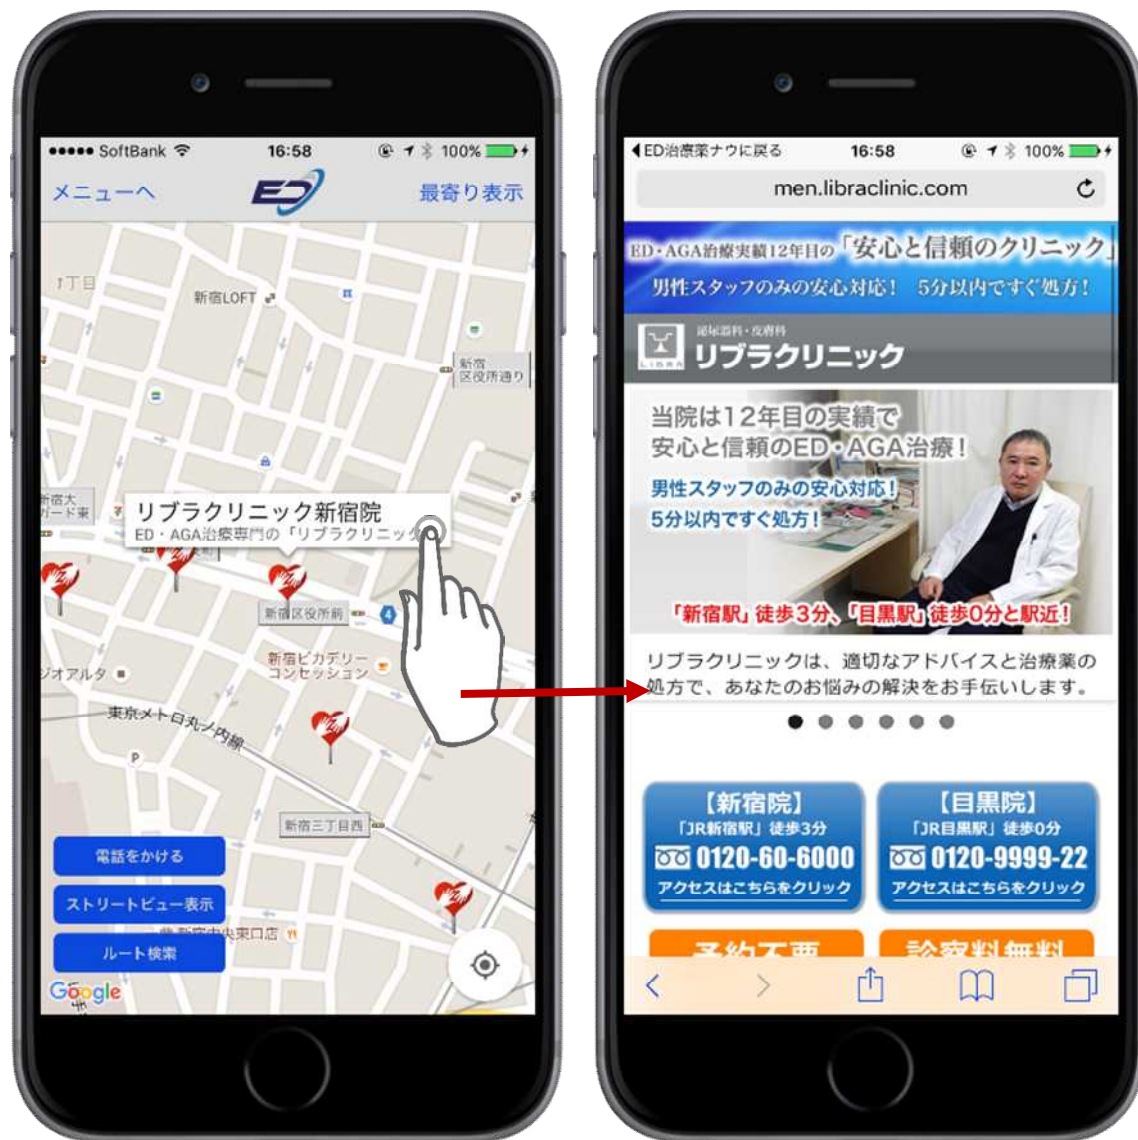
●●●●● SoftBank 16:58 100%

メニューへ
ED
最寄り表示

1丁目
新宿LOFT
新宿区役所通り
新宿大ガード東
リブラクリニック新宿院
ED・AGA治療専門の「リブラクリニッ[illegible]
新宿区役所前
新宿ピカデリー コンセッション
ジオアルタ
東京メトロ丸ノ内線
新宿三丁目西
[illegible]東口店

電話をかける
ストリートビュー表示
ルート検索
Google

◀ED治療薬ナウに戻る 16:58 100%
men.libraclinic.com

ED・AGA治療実績12年目の「安心と信頼のクリニック」
男性スタッフのみの安心対応! 5分以内ですぐ処方!
泌尿器科・皮膚科
リブラクリニック
LIBRA
当院は12年目の実績で
安心と信頼のED・AGA治療!
男性スタッフのみの安心対応!
5分以内ですぐ処方!
「新宿駅」徒歩3分、「目黒駅」徒歩0分と駅近!
リブラクリニックは、適切なアドバイスと治療薬の処方で、あなたのお悩みの解決をお手伝いします。

【新宿院】
「JR新宿駅」徒歩3分
0120-60-6000
アクセスはこちらをクリック

【目黒院】
「JR目黒駅」徒歩0分
0120-9999-22
アクセスはこちらをクリック

予約不要
診察料無料